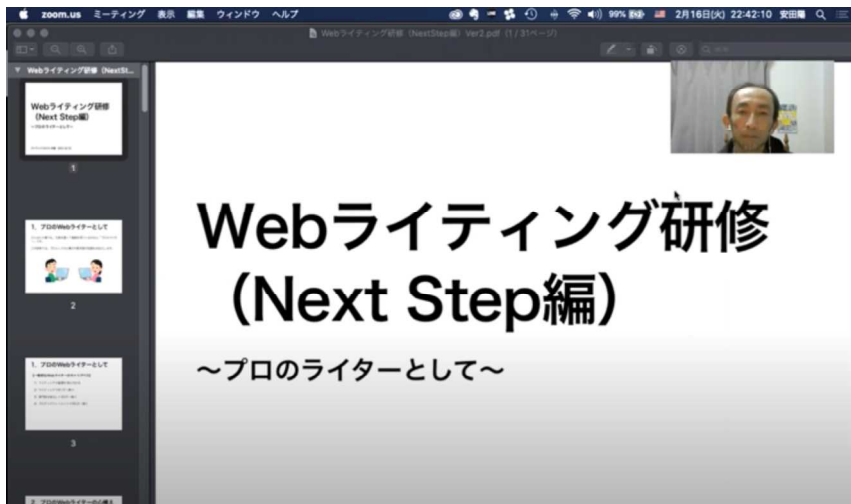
zoom.us ミーティング 表示 編集 ウィンドウ ヘルプ

99% 2月16日(火) 22:42:10 安田陽

Webライティング研修（NextStep編）Ver2.pdf（1 / 31ページ）

Webライティング研修（NextSt...

Webライティング研修（Next Step編）
〜プロのライターとして〜

1

1．プロのWebライターとして

2

1．プロのWebライターとして

3

2．プロのWebライターの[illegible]

Webライティング研修
（Next Step編）

〜プロのライターとして〜